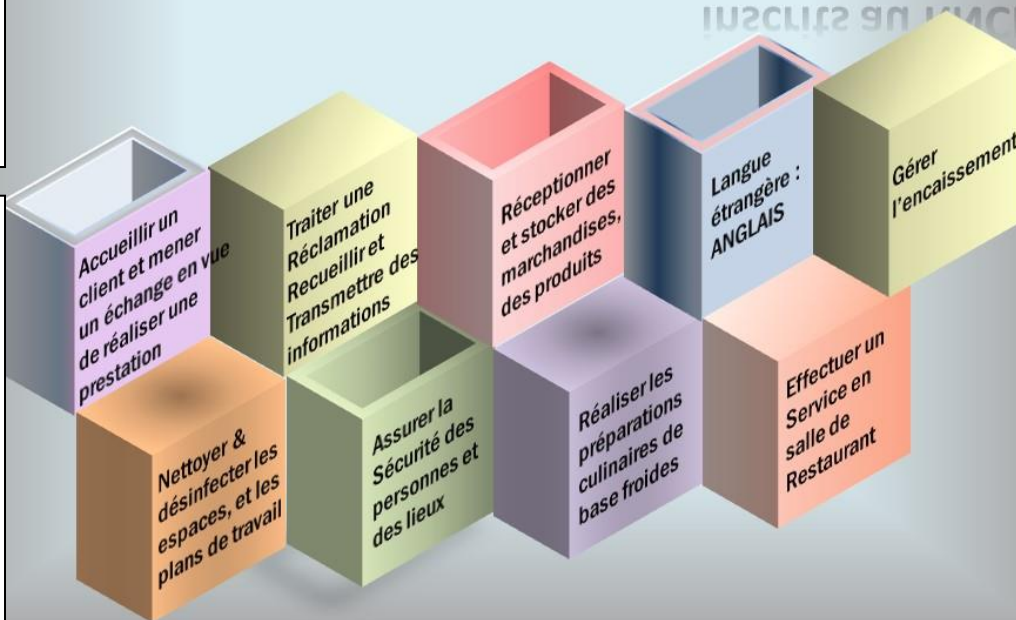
Inscrits au RNC

Accueillir un client et mener un échange en vue de réaliser une prestation

Traiter une Réclamation Recueillir et Transmettre des informations

Réceptionner et stocker des marchandises, des produits

Langue étrangère : ANGLAIS

Gérer l'encaissement

Nettoyer & désinfecter les espaces, et les plans de travail

Assurer la Sécurité des personnes et des lieux

Réaliser les préparations culinaires de base froides

Effectuer un Service en salle de Restaurant